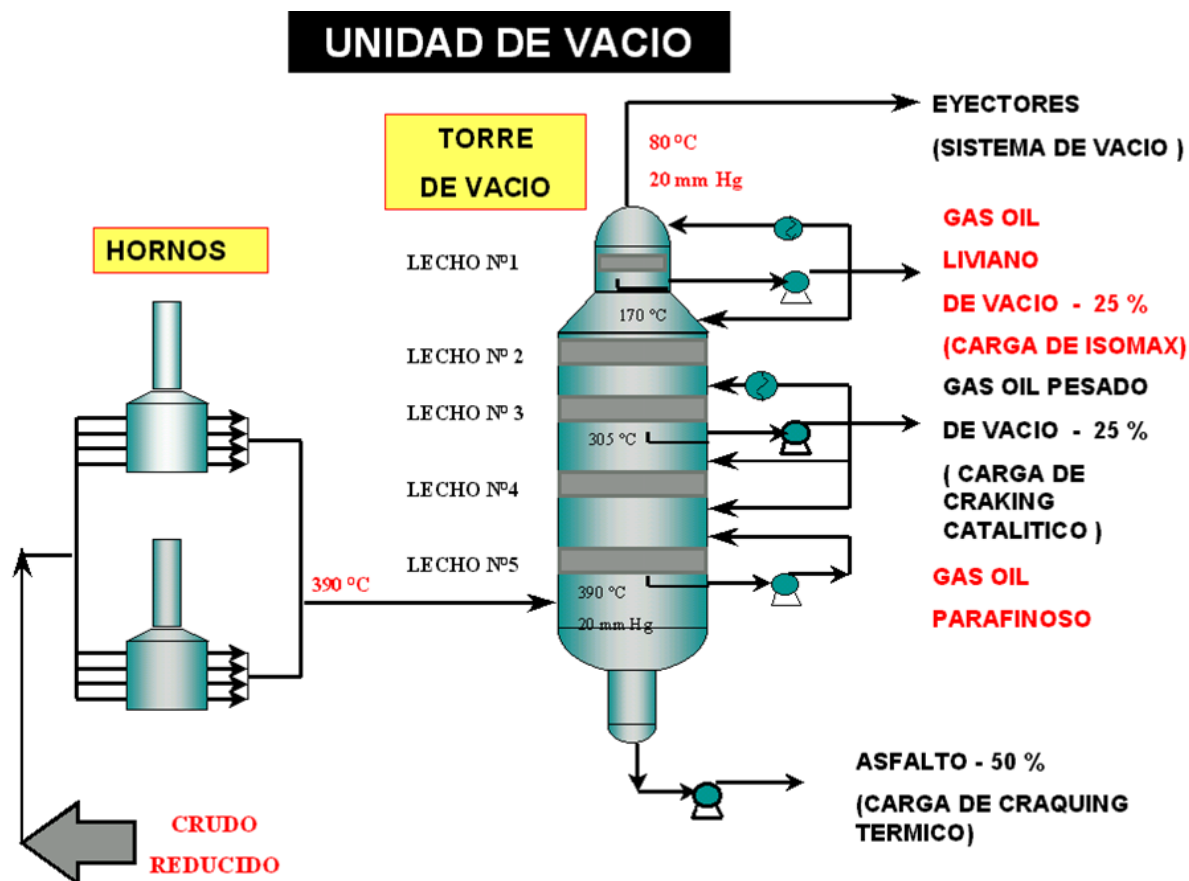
UNIDAD DE VACIO

TORRE DE VACIO

80 ºC
20 mm Hg

EYECTORES
(SISTEMA DE VACIO )

HORNOS

LECHO Nº1

170 ºC

GAS OIL
LIVIANO
DE VACIO - 25 %
(CARGA DE ISOMAX)

LECHO Nº 2

LECHO Nº 3

305 ºC

GAS OIL PESADO
DE VACIO - 25 %
( CARGA DE CRAKING CATALITICO )

LECHO Nº4

LECHO Nº5

390 ºC

390 ºC
20 mm Hg

GAS OIL
PARAFINOSO

ASFALTO - 50 %
(CARGA DE CRAQUING TERMICO)

CRUDO
REDUCIDO